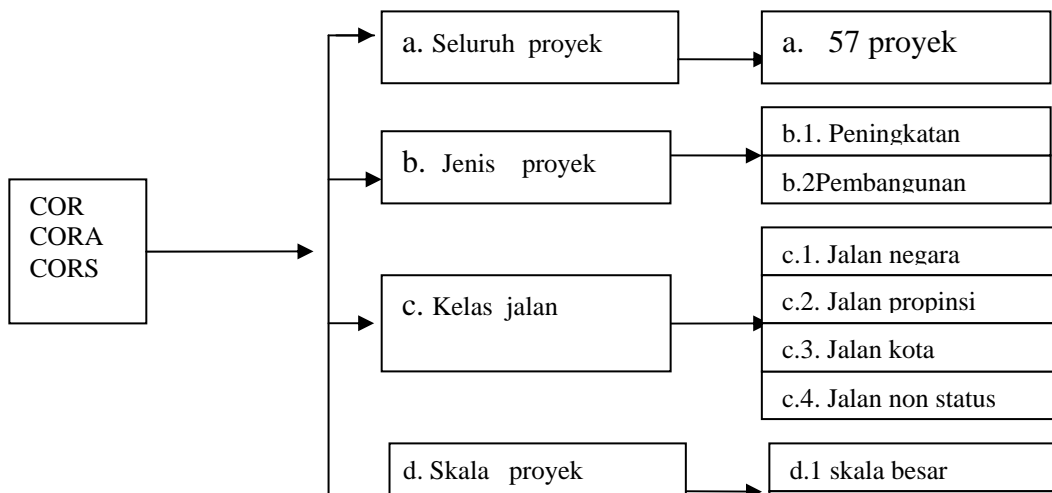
COR
CORA
CORS

a. Seluruh proyek

a. 57 proyek

b. Jenis proyek

b.1. Peningkatan

b.2Pembangunan

c. Kelas jalan

c.1. Jalan negara

c.2. Jalan propinsi

c.3. Jalan kota

c.4. Jalan non status

d. Skala proyek

d.1 skala besar